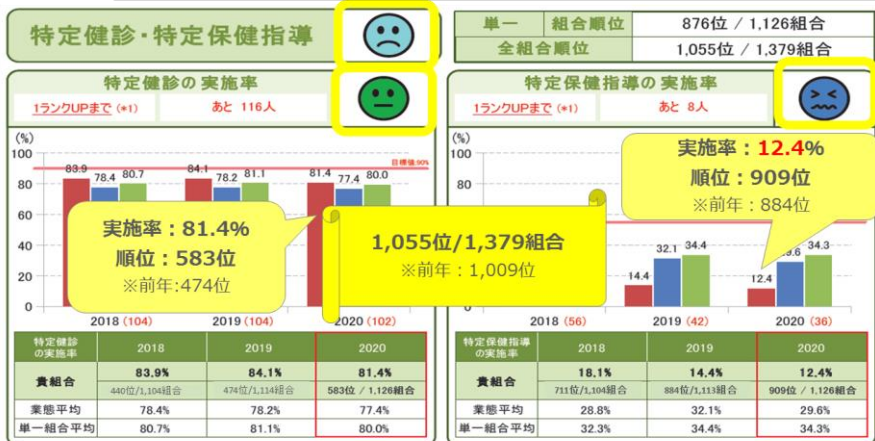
特定健診・特定保健指導

| 単一 | 組合順位 | 876位 / 1,126組合 |
|---|---|---|
| 全組合順位 | | 1,055位 / 1,379組合 |

特定健診の実施率
1ランクUPまで（*1） あと 116人

(%)
100
80
60
40
20
0
目標値90%
83.9 78.4 80.7
84.1 78.2 81.1
81.4 77.4 80.0
2018（104） 2019（104） 2020（102）

実施率：81.4%
順位：583位
※前年:474位

1,055位/1,379組合
※前年：1,009位

特定保健指導の実施率
1ランクUPまで（*1） あと 8人

(%)
100
80
60
40
20
0
14.4 32.1 34.4
12.4 29.6 34.3
2018（56） 2019（42） 2020（36）

実施率：12.4%
順位：909位
※前年：884位

| 特定健診の実施率 | 2018 | 2019 | 2020 |
|---|---|---|---|
| 貴組合 | 83.9% 440位/1,104組合 | 84.1% 474位/1,114組合 | 81.4% 583位 / 1,126組合 |
| 業態平均 | 78.4% | 78.2% | 77.4% |
| 単一組合平均 | 80.7% | 81.1% | 80.0% |

| 特定保健指導の実施率 | 2018 | 2019 | 2020 |
|---|---|---|---|
| 貴組合 | 18.1% 711位/1,104組合 | 14.4% 884位/1,113組合 | 12.4% 909位 / 1,126組合 |
| 業態平均 | 28.8% | 32.1% | 29.6% |
| 単一組合平均 | 32.3% | 34.4% | 34.3% |